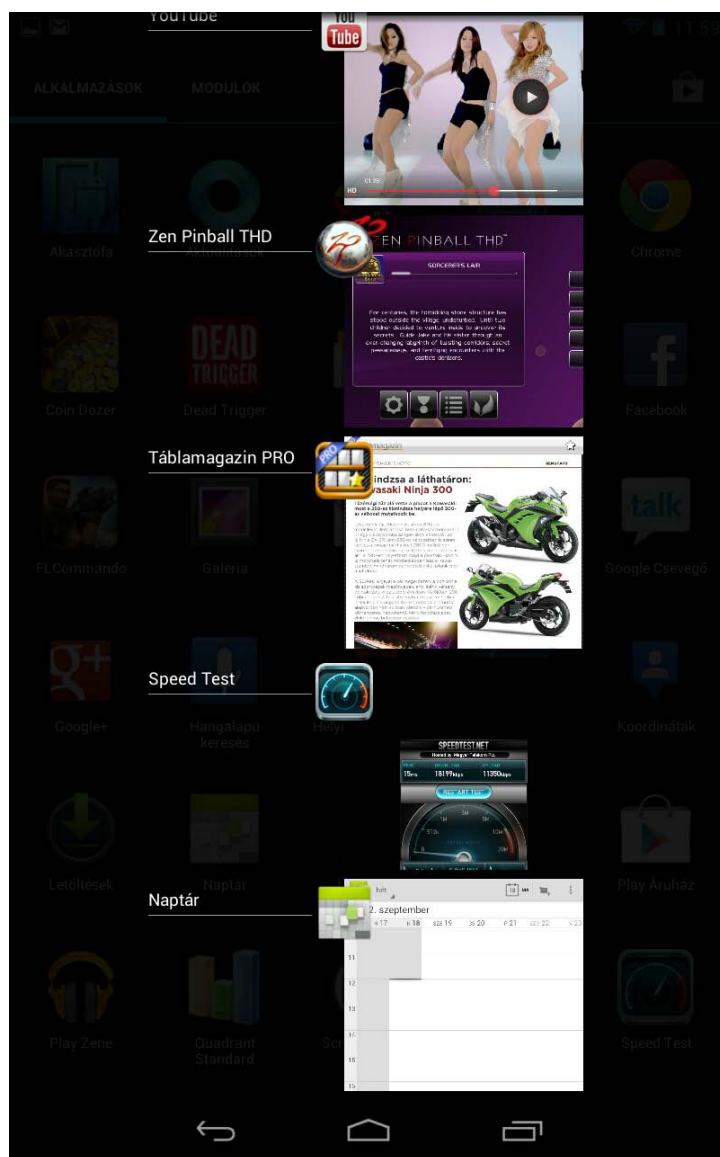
YouTube

You Tube

ALKALMAZÁSOK MODULOK

Akasztófa

Chrome

Zen Pinball THD

ZEN PINBALL THD

SORCERER'S LAIR

Coin Dozer

Dead Trigger

Facebook

Táblamagazin PRO

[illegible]indzsa a láthatáron: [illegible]wasaki Ninja 300

FLCommando

Galéria

Google Csevegő

Speed Test

Google+

Hangalapú keresés

Helyi

Koordináták

SPEEDTEST.NET

Letöltések

Naptár

Play Áruház

Naptár

hét

2. szeptember

h 18

sze 19

cs 20

p 21

szo 22

11

12

13

14

15

Play Zene

Quadrant Standard

Speed Test